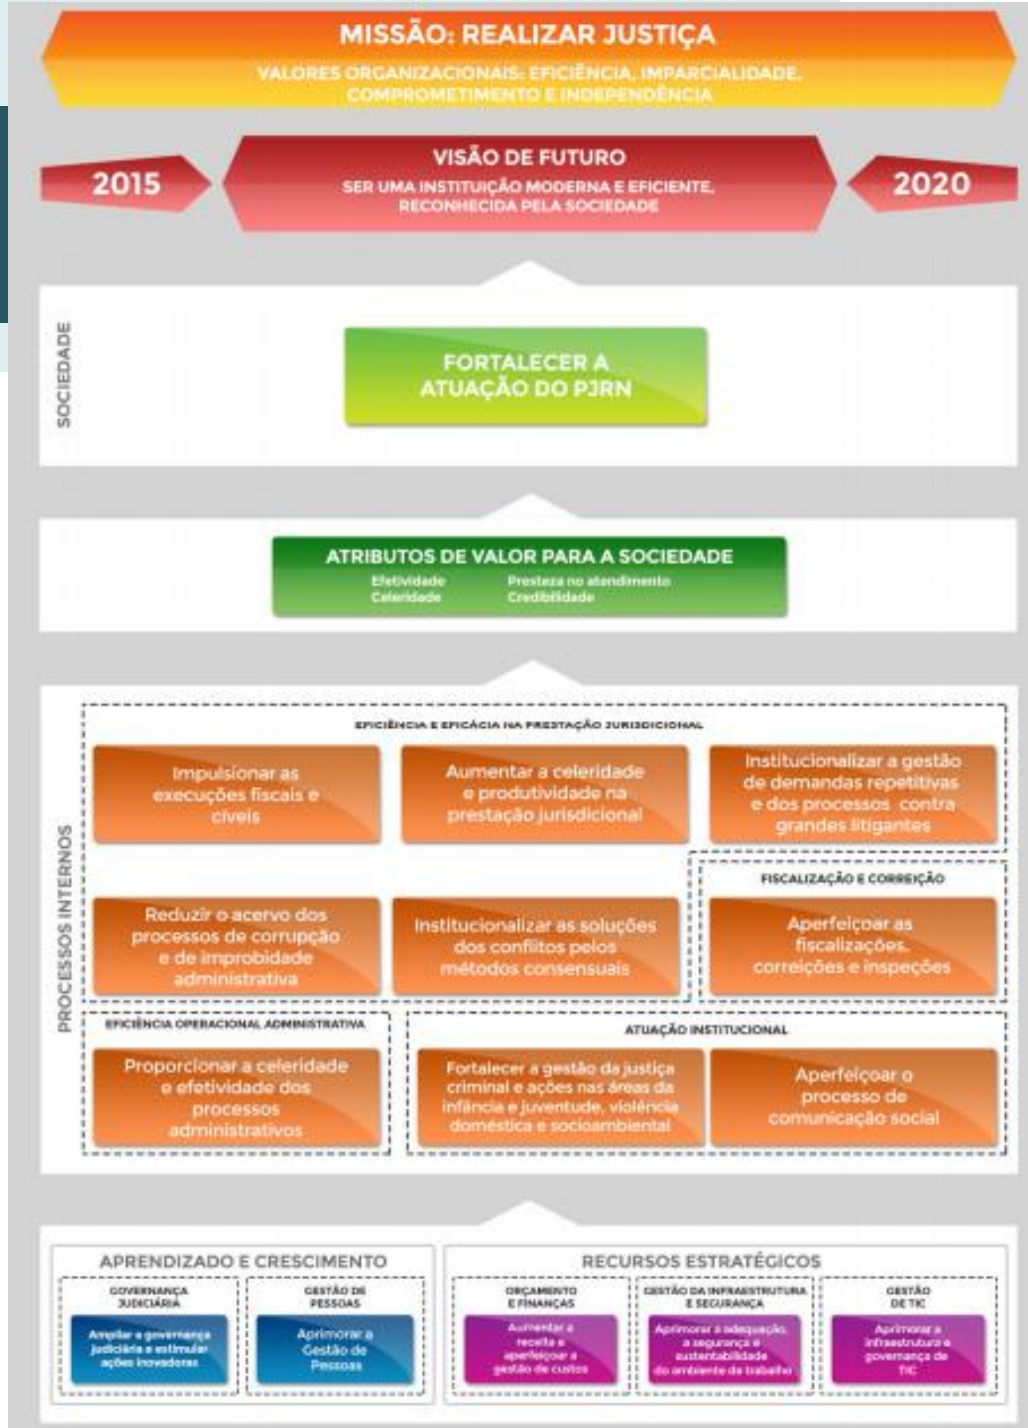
MISSÃO: REALIZAR JUSTIÇA

VALORES ORGANIZACIONAIS: EFICIÊNCIA, IMPARCIALIDADE, COMPROMETIMENTO E INDEPENDÊNCIA

2015

VISÃO DE FUTURO

SER UMA INSTITUIÇÃO MODERNA E EFICIENTE, RECONHECIDA PELA SOCIEDADE

2020

SOCIEDADE

FORTALECER A ATUAÇÃO DO PJRN

ATRIBUTOS DE VALOR PARA A SOCIEDADE

Efetividade
Celeridade
Presteza no atendimento
Credibilidade

PROCESSOS INTERNOS

EFICIÊNCIA E EFICÁCIA NA PRESTAÇÃO JURISDICIONAL

Impulsionar as execuções fiscais e cíveis

Aumentar a celeridade e produtividade na prestação jurisdicional

Institucionalizar a gestão de demandas repetitivas e dos processos contra grandes litigantes

Reduzir o acervo dos processos de corrupção e de improbidade administrativa

Institucionalizar as soluções dos conflitos pelos métodos consensuais

FISCALIZAÇÃO E CORREIÇÃO

Aperfeiçoar as fiscalizações, correições e inspeções

EFICIÊNCIA OPERACIONAL ADMINISTRATIVA

Proporcionar a celeridade e efetividade dos processos administrativos

ATUAÇÃO INSTITUCIONAL

Fortalecer a gestão da justiça criminal e ações nas áreas da infância e juventude, violência doméstica e socioambiental

Aperfeiçoar o processo de comunicação social

APRENDIZADO E CRESCIMENTO

GOVERNANÇA JUDICIÁRIA

Ampliar a governança judiciária e estimular ações inovadoras

GESTÃO DE PESSOAS

Aprimorar a Gestão de Pessoas

RECURSOS ESTRATÉGICOS

ORÇAMENTO E FINANÇAS

Aumentar a receita e aperfeiçoar a gestão de custos

GESTÃO DA INFRAESTRUTURA E SEGURANÇA

Aprimorar a adequação, a segurança e sustentabilidade do ambiente de trabalho

GESTÃO DE TIC

Aprimorar a infraestrutura e governança de TIC